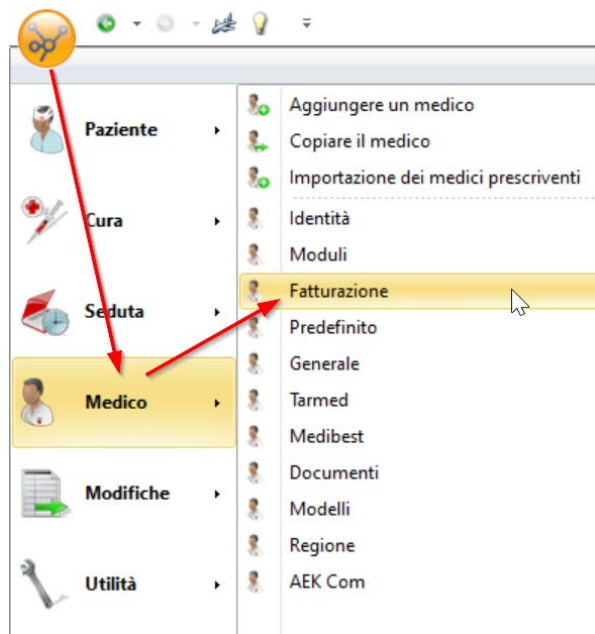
Paziente
Cura
Seduta
Medico
Modifiche
Utilità

Aggiungere un medico
Copiare il medico
Importazione dei medici prescriventi
Identità
Moduli
Fatturazione
Predefinito
Generale
Tarmed
Medibest
Documenti
Modelli
Regione
AEK Com